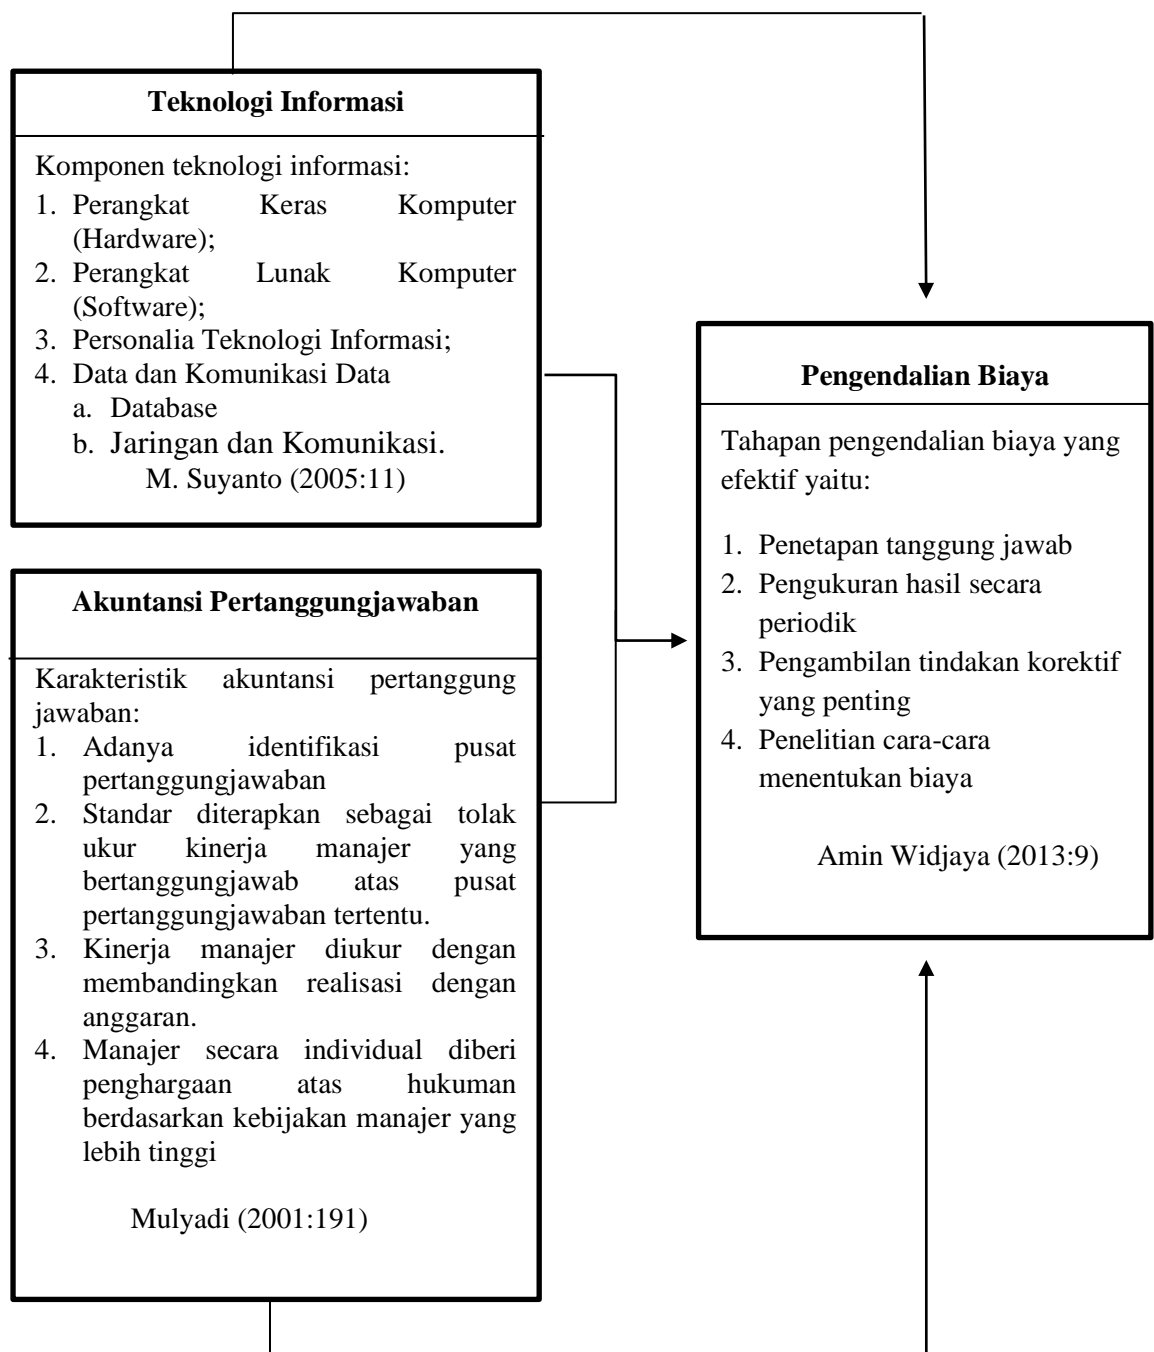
Teknologi Informasi

Komponen teknologi informasi:
1. Perangkat Keras Komputer (Hardware);
2. Perangkat Lunak Komputer (Software);
3. Personalia Teknologi Informasi;
4. Data dan Komunikasi Data
a. Database
b. Jaringan dan Komunikasi.
M. Suyanto (2005:11)

Akuntansi Pertanggungjawaban

Karakteristik akuntansi pertanggung jawaban:
1. Adanya identifikasi pusat pertanggungjawaban
2. Standar diterapkan sebagai tolak ukur kinerja manajer yang bertanggungjawab atas pusat pertanggungjawaban tertentu.
3. Kinerja manajer diukur dengan membandingkan realisasi dengan anggaran.
4. Manajer secara individual diberi penghargaan atas hukuman berdasarkan kebijakan manajer yang lebih tinggi

Mulyadi (2001:191)

Pengendalian Biaya

Tahapan pengendalian biaya yang efektif yaitu:

1. Penetapan tanggung jawab
2. Pengukuran hasil secara periodik
3. Pengambilan tindakan korektif yang penting
4. Penelitian cara-cara menentukan biaya

Amin Widjaya (2013:9)